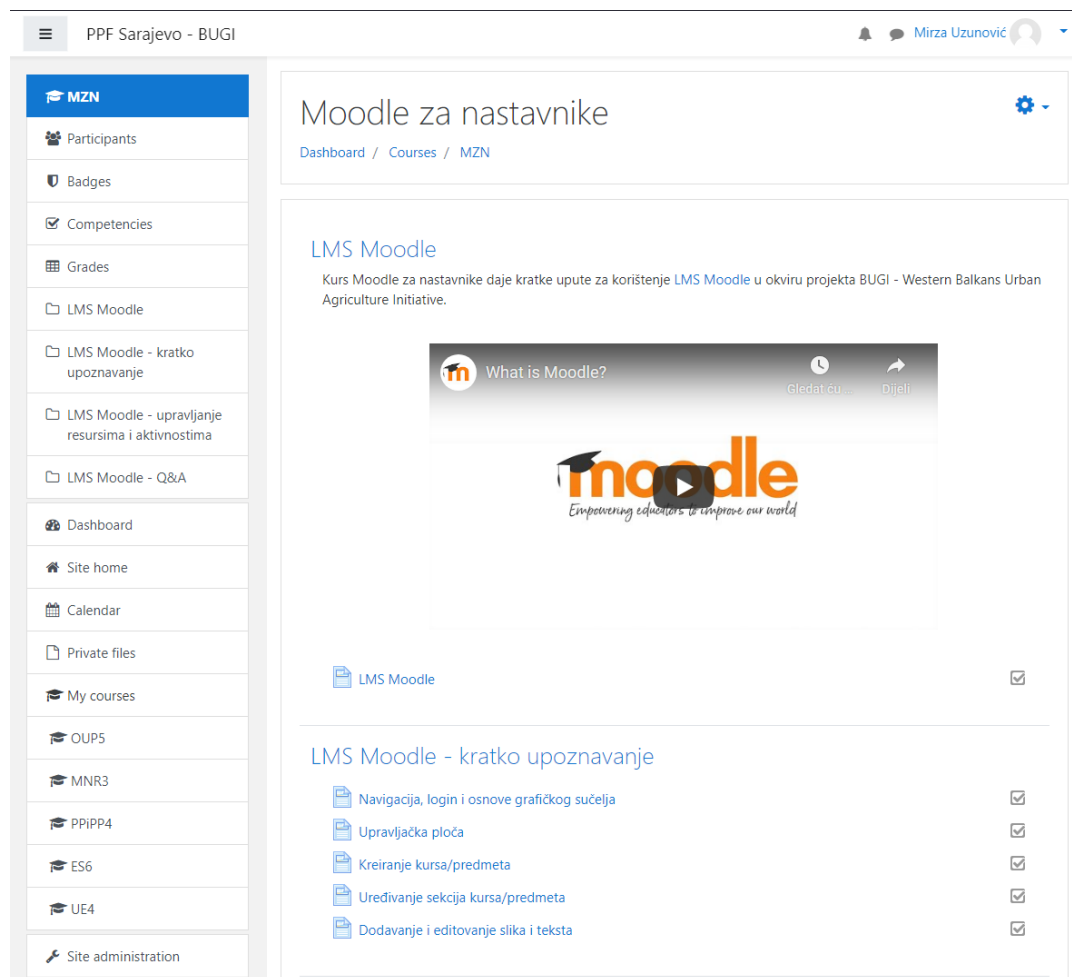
PPF Sarajevo - BUGI

Mirza Uzunović

MZN
Participants
Badges
Competencies
Grades
LMS Moodle
LMS Moodle - kratko upoznavanje
LMS Moodle - upravljanje resursima i aktivnostima
LMS Moodle - Q&A
Dashboard
Site home
Calendar
Private files
My courses
OUP5
MNR3
PPiPP4
ES6
UE4
Site administration

Moodle za nastavnike

Dashboard / Courses / MZN

LMS Moodle

Kurs Moodle za nastavnike daje kratke upute za korištenje LMS Moodle u okviru projekta BUGI - Western Balkans Urban Agriculture Initiative.

What is Moodle?
Gledat ću ...
Dijeli

moodle
Empowering educators to improve our world

LMS Moodle

LMS Moodle - kratko upoznavanje

Navigacija, login i osnove grafičkog sučelja
Upravljačka ploča
Kreiranje kursa/predmeta
Uređivanje sekcija kursa/predmeta
Dodavanje i editovanje slika i teksta